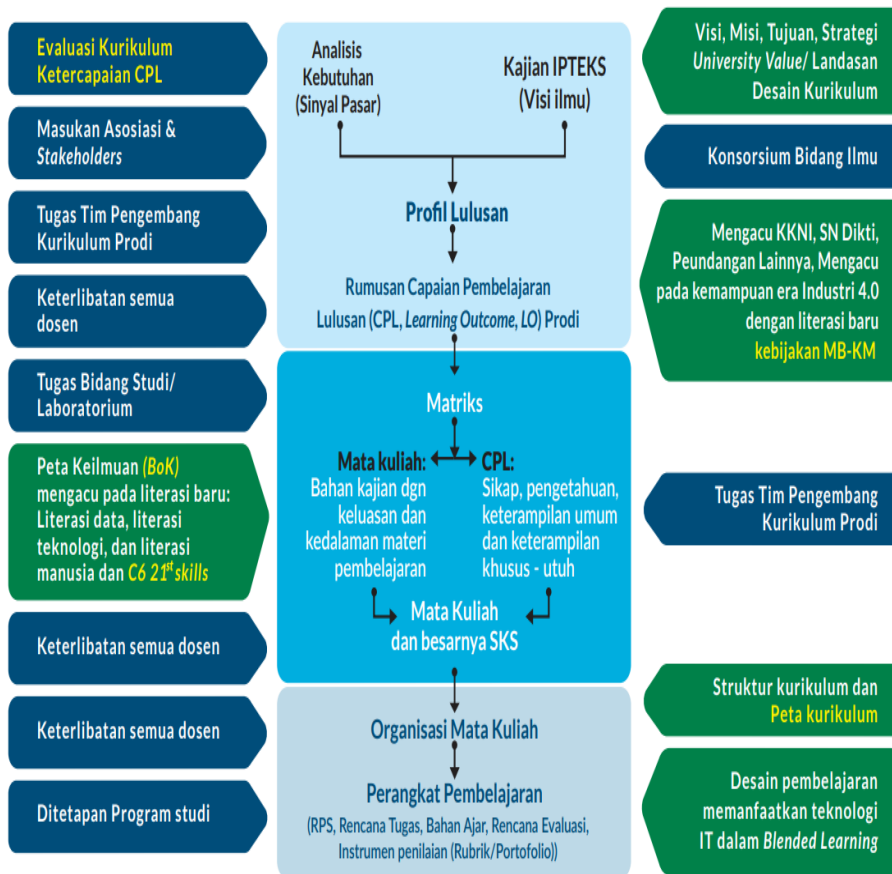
Evaluasi Kurikulum Ketercapaian CPL

Masukan Asosiasi & *Stakeholders*

Tugas Tim Pengembang Kurikulum Prodi

Keterlibatan semua dosen

Tugas Bidang Studi/ Laboratorium

Peta Keilmuan *(BoK)* mengacu pada literasi baru: Literasi data, literasi teknologi, dan literasi manusia dan *C6 21$^{st}$ skills*

Keterlibatan semua dosen

Keterlibatan semua dosen

Ditetapan Program studi

Analisis Kebutuhan (Sinyal Pasar)

Kajian IPTEKS (Visi ilmu)

Profil Lulusan

Rumusan Capaian Pembelajaran Lulusan (CPL, *Learning Outcome, LO*) Prodi

Matriks

Mata kuliah:
Bahan kajian dgn keluasan dan kedalaman materi pembelajaran

CPL:
Sikap, pengetahuan, keterampilan umum dan keterampilan khusus - utuh

Mata Kuliah dan besarnya SKS

Organisasi Mata Kuliah

Perangkat Pembelajaran

(RPS, Rencana Tugas, Bahan Ajar, Rencana Evaluasi, Instrumen penilaian (Rubrik/Portofolio))

Visi, Misi, Tujuan, Strategi *University Value*/ Landasan Desain Kurikulum

Konsorsium Bidang Ilmu

Mengacu KKNI, SN Dikti, Peundangan Lainnya, Mengacu pada kemampuan era Industri 4.0 dengan literasi baru kebijakan MB-KM

Tugas Tim Pengembang Kurikulum Prodi

Struktur kurikulum dan Peta kurikulum

Desain pembelajaran memanfaatkan teknologi IT dalam *Blended Learning*